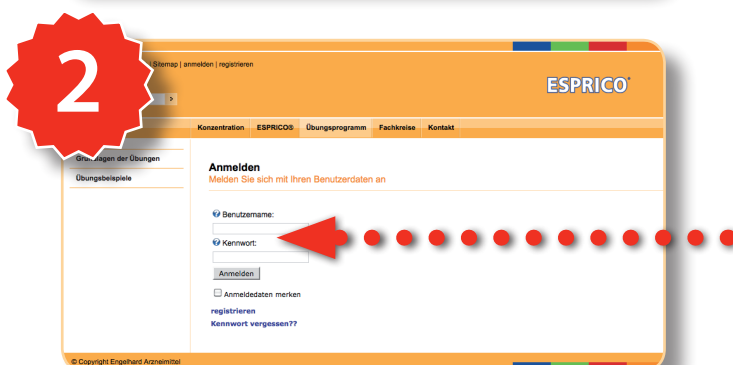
2

| Sitemap | anmelden | registrieren

ESPRICO®

Konzentration ESPRICO® Übungsprogramm Fachkreise Kontakt

Grundlagen der Übungen
Übungsbeispiele

Anmelden
Melden Sie sich mit Ihren Benutzerdaten an

Benutzername:
Kennwort:
Anmelden
Anmeldedaten merken
registrieren
Kennwort vergessen??

© Copyright Engelhard Arzneimittel